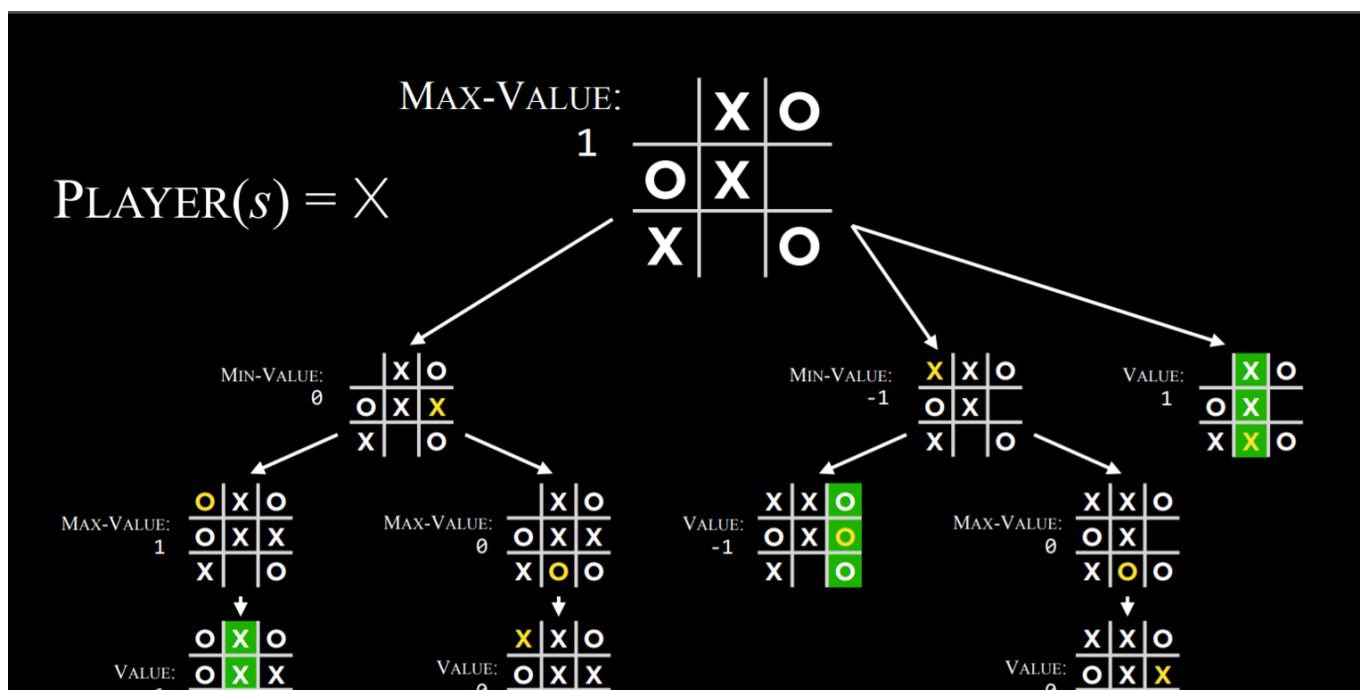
MAX-VALUE:
1

PLAYER($s$) = X

| | X | O |
|---|---|---|
| O | X | |
| X | | O |

MIN-VALUE:
0

| | X | O |
|---|---|---|
| O | X | X |
| X | | O |

MIN-VALUE:
-1

| X | X | O |
|---|---|---|
| O | X | |
| X | | O |

VALUE:
1

| | X | O |
|---|---|---|
| O | X | |
| X | X | O |

MAX-VALUE:
1

| O | X | O |
|---|---|---|
| O | X | X |
| X | | O |

MAX-VALUE:
0

| | X | O |
|---|---|---|
| O | X | X |
| X | O | O |

VALUE:
-1

| X | X | O |
|---|---|---|
| O | X | O |
| X | | O |

MAX-VALUE:
0

| X | X | O |
|---|---|---|
| O | X | |
| X | O | O |

VALUE:
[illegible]

| O | X | O |
|---|---|---|
| O | X | X |

VALUE:
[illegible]

| X | X | O |
|---|---|---|
| O | X | X |

VALUE:
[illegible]

| X | X | O |
|---|---|---|
| O | X | X |